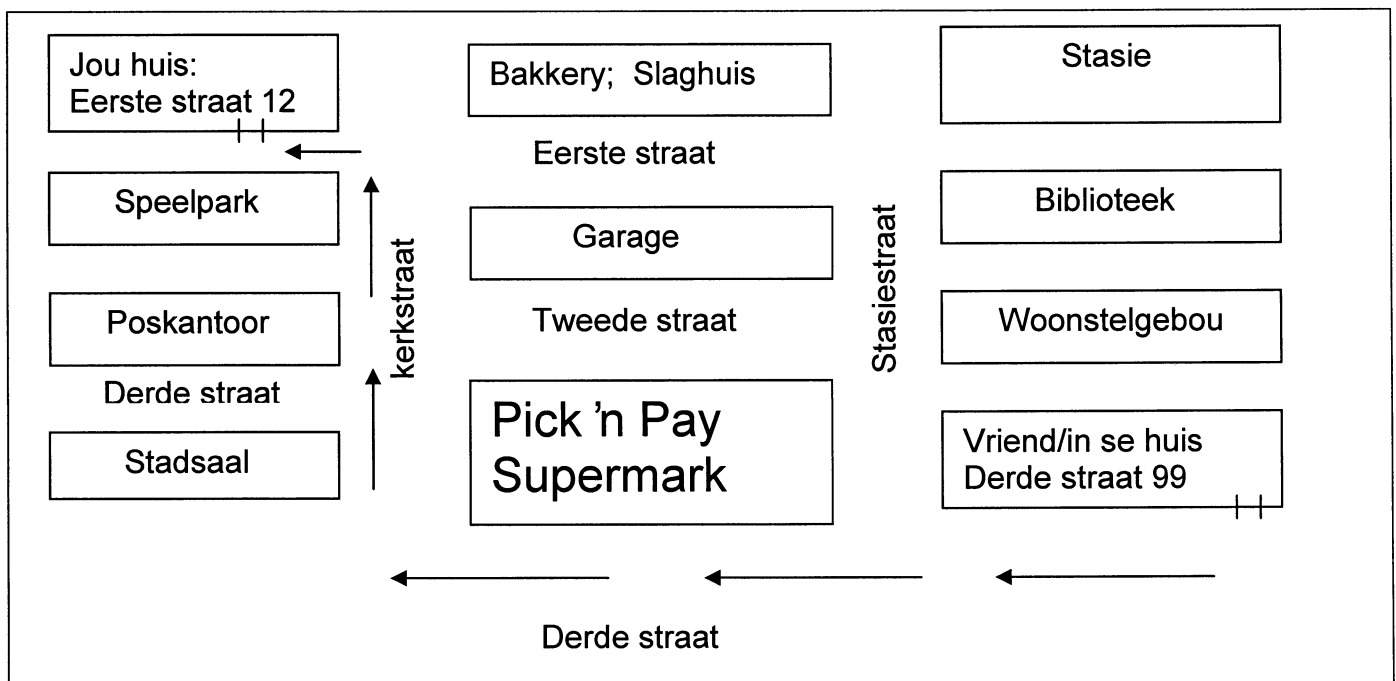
Jou huis:
Eerste straat 12

Bakkery; Slaghuis

Stasie

Eerste straat

Speelpark

Garage

Biblioteek

kerkstraat

Stasiestraat

Poskantoor

Tweede straat

Woonstelgebou

Derde straat

Stadsaal

Pick 'n Pay
Supermark

Vriend/in se huis
Derde straat 99

Derde straat